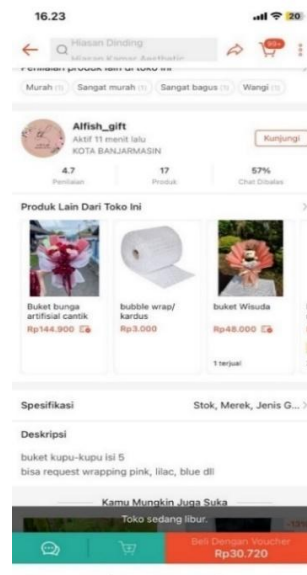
16.23
20

Hiasan Dinding
Hiasan Kamar Aesthetic
99+

Penilaian produk lain di toko ini

Murah (8) Sangat murah (3) Sangat bagus (3) Wangi (3)

Alfish_gift
Aktif 11 menit lalu
KOTA BANJARMASIN
Kunjungi

4.7
Penilaian
17
Produk
57%
Chat Dibalas

Produk Lain Dari Toko Ini

Buket bunga artifisial cantik
Rp144.900

bubble wrap/ kardus
Rp3.000

buket Wisuda
Rp48.000
1 terjual

Spesifikasi
Stok, Merek, Jenis G...

Deskripsi
buket kupu-kupu isi 5
bisa request wrapping pink, lilac, blue dll

Kamu Mungkin Juga Suka

Toko sedang libur.

Beli Dengan Voucher
Rp30.720